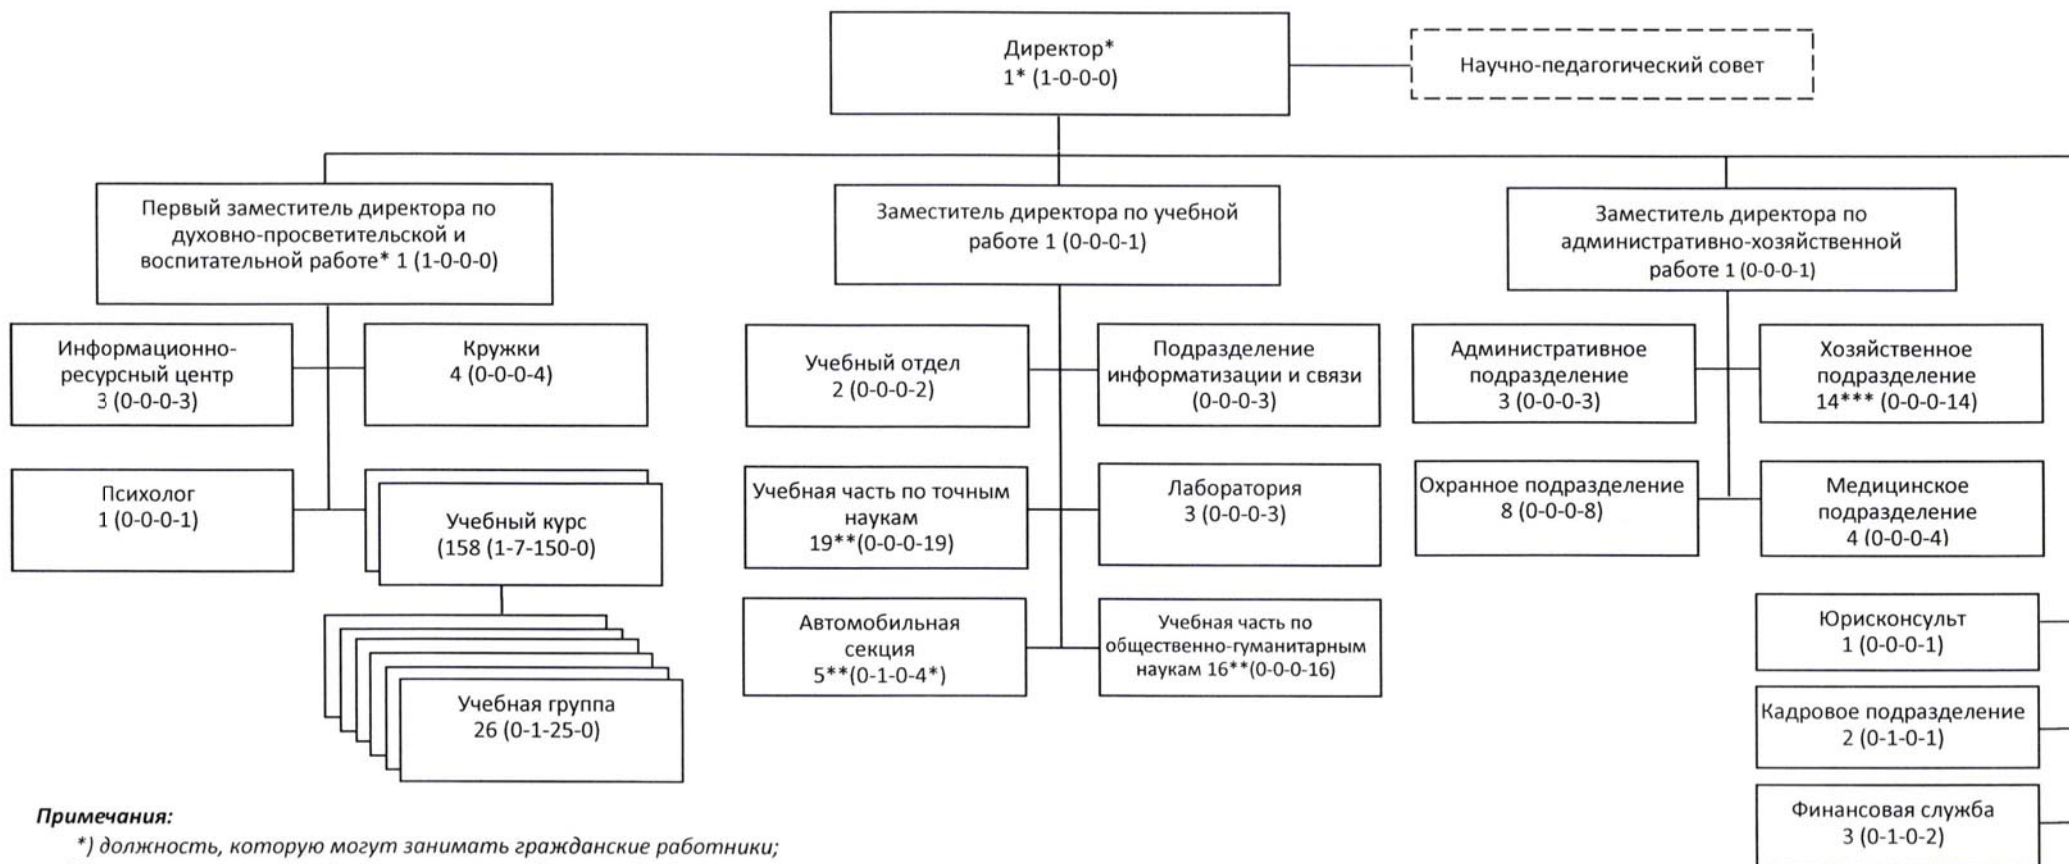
Директор*
1* (1-0-0-0)

Научно-педагогический совет

Первый заместитель директора по духовно-просветительской и воспитательной работе* 1 (1-0-0-0)

Заместитель директора по учебной работе 1 (0-0-0-1)

Заместитель директора по административно-хозяйственной работе 1 (0-0-0-1)

Информационно-ресурсный центр
3 (0-0-0-3)

Кружки
4 (0-0-0-4)

Психолог
1 (0-0-0-1)

Учебный курс
(158 (1-7-150-0)

Учебная группа
26 (0-1-25-0)

Учебный отдел
2 (0-0-0-2)

Подразделение информатизации и связи
(0-0-0-3)

Учебная часть по точным наукам
19**(0-0-0-19)

Лаборатория
3 (0-0-0-3)

Автомобильная секция
5**(0-1-0-4*)

Учебная часть по общественно-гуманитарным наукам 16**(0-0-0-16)

Административное подразделение
3 (0-0-0-3)

Хозяйственное подразделение
14*** (0-0-0-14)

Охранное подразделение
8 (0-0-0-8)

Медицинское подразделение
4 (0-0-0-4)

Юрисконсульт
1 (0-0-0-1)

Кадровое подразделение
2 (0-1-0-1)

Финансовая служба
3 (0-1-0-2)

Примечания:
*) должность, которую могут занимать гражданские работники;